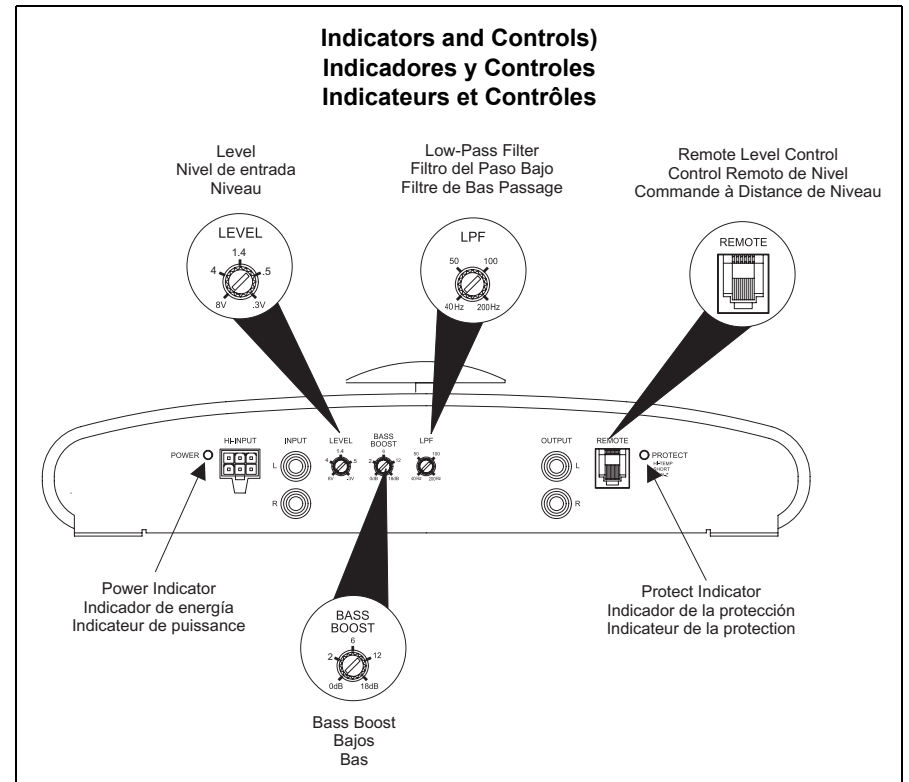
Indicators and Controls)
Indicadores y Controles
Indicateurs et Contrôles

Level
Nivel de entrada
Niveau

LEVEL
1.4
4
.5
8V
.3V

Low-Pass Filter
Filtro del Paso Bajo
Filtre de Bas Passage

LPF
50
100
40Hz
200Hz

Remote Level Control
Control Remoto de Nivel
Commande à Distance de Niveau

REMOTE

POWER
HI-INPUT
INPUT
L
R
LEVEL
1.4
4
.5
8V
.3V
BASS BOOST
6
2
12
0dB
18dB
LPF
50
100
40Hz
200Hz
OUTPUT
L
R
REMOTE
PROTECT
HI-TEMP
SHORT
DC

Power Indicator
Indicador de energía
Indicateur de puissance

Protect Indicator
Indicador de la protección
Indicateur de la protection

BASS
BOOST
6
2
12
0dB
18dB

Bass Boost
Bajos
Bas